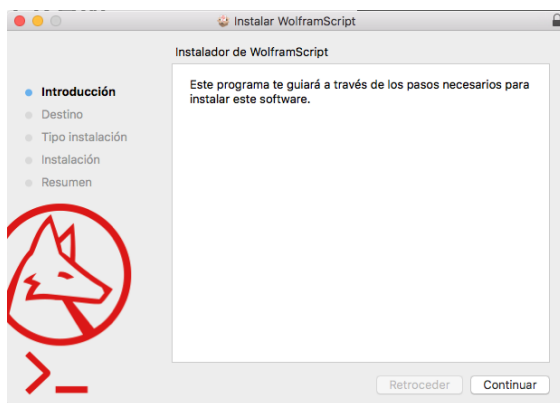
Instalar WolframScript

Instalador de WolframScript

Introducción
Destino
Tipo instalación
Instalación
Resumen

Este programa te guiará a través de los pasos necesarios para instalar este software.

>_

Retroceder
Continuar